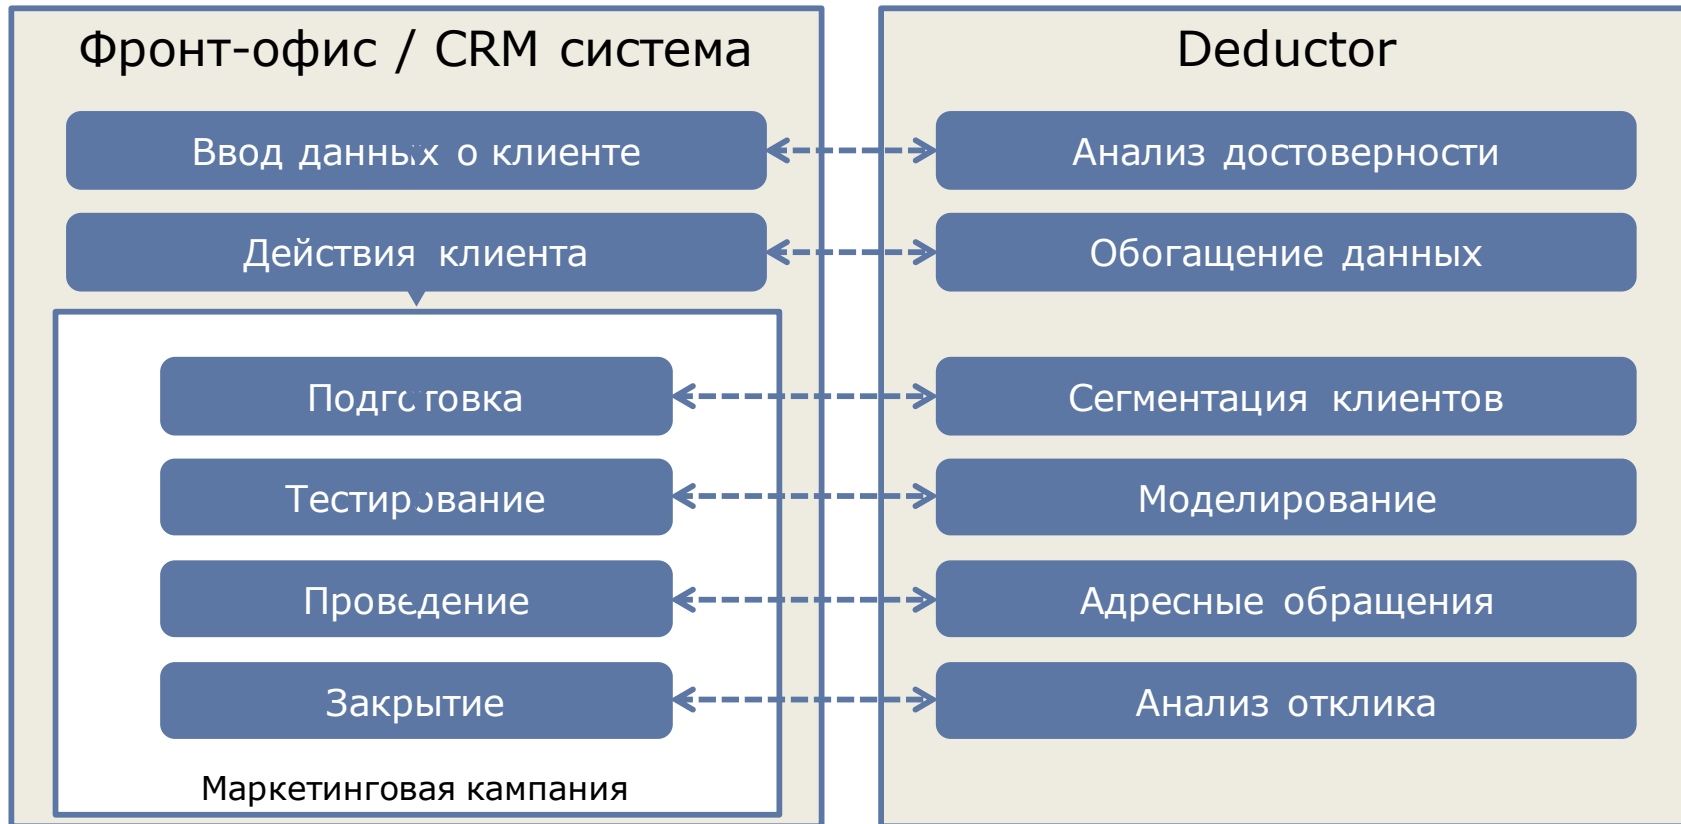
Фронт-офис / CRM система

Ввод данных о клиенте

Действия клиента

Подготовка

Тестирование

Проведение

Закрытие

Маркетинговая кампания

Deductor

Анализ достоверности

Обогащение данных

Сегментация клиентов

Моделирование

Адресные обращения

Анализ отклика